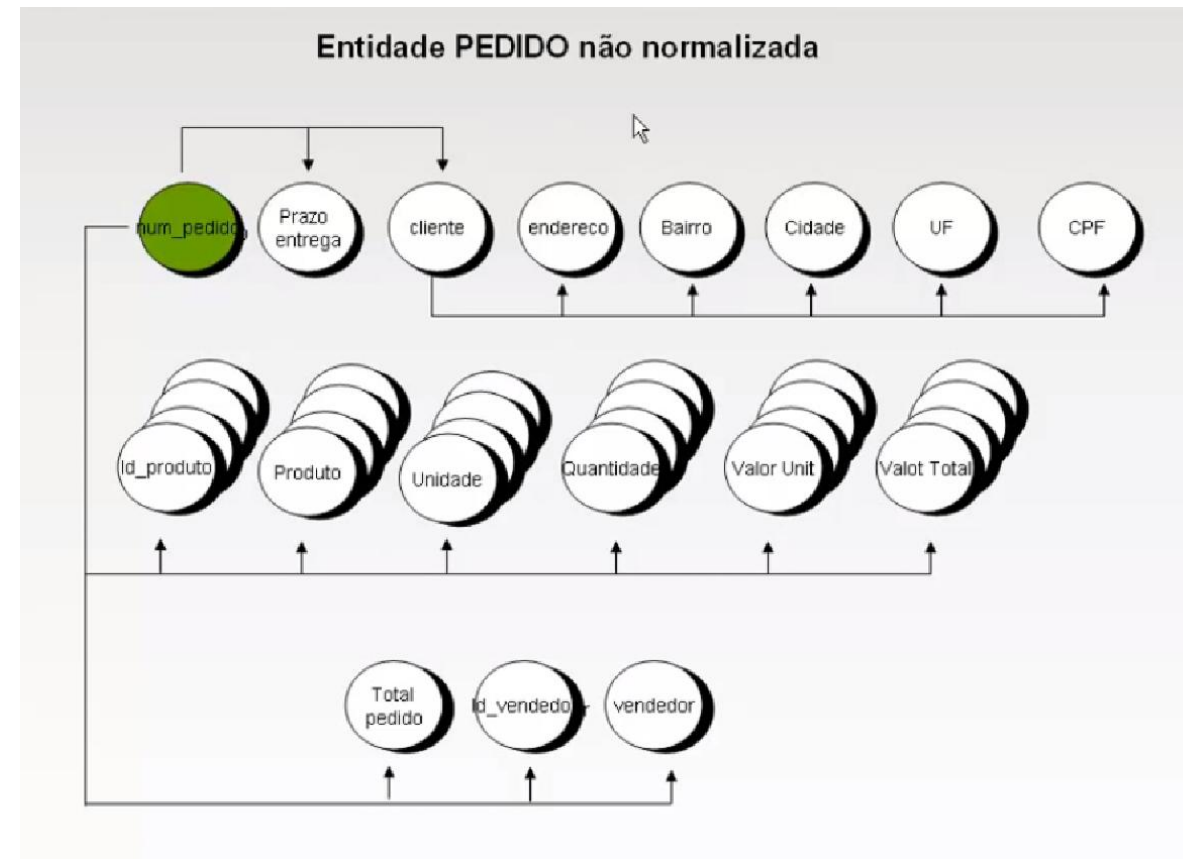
Entidade PEDIDO não normalizada

num_pedido

Prazo entrega

cliente

endereco

Bairro

Cidade

UF

CPF

Id_produto

Produto

Unidade

Quantidade

Valor Unit

Valot Total

Total pedido

Id_vendedor

vendedor